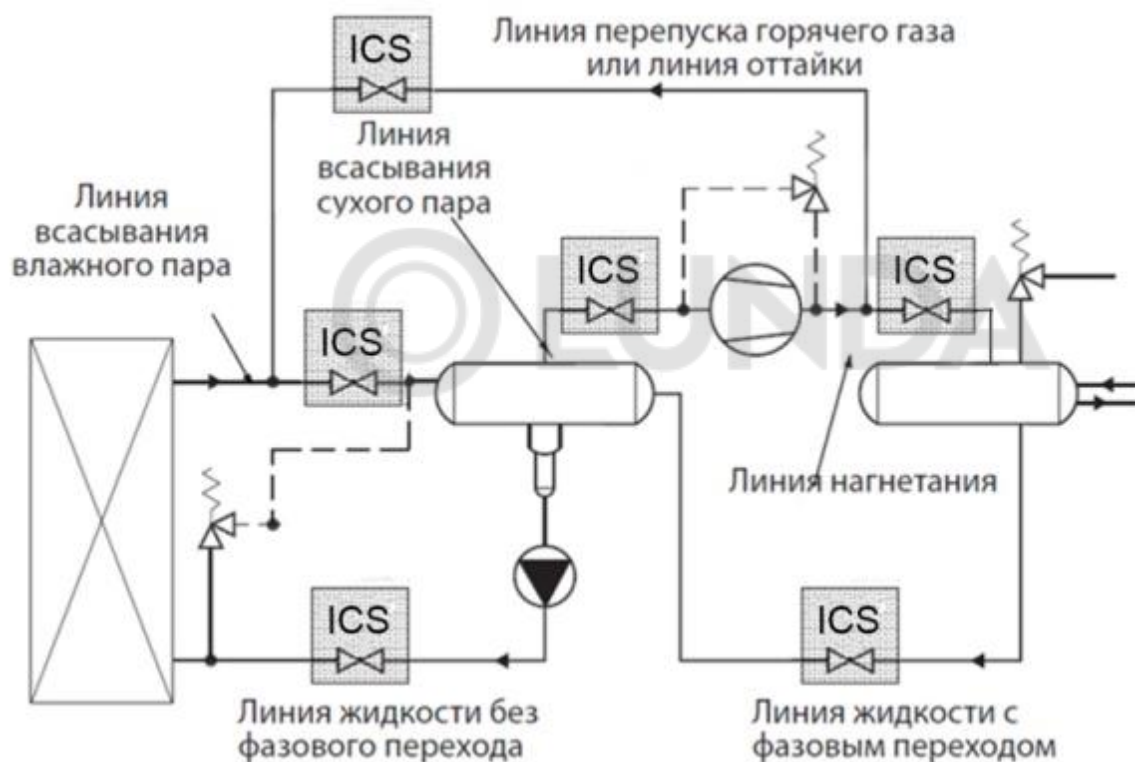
ICS

Линия перепуска горячего газа или линия оттайки

Линия всасывания сухого пара

Линия всасывания влажного пара

ICS

ICS

ICS

LUNDA

Линия нагнетания

ICS

ICS

Линия жидкости без фазового перехода

Линия жидкости с фазовым переходом